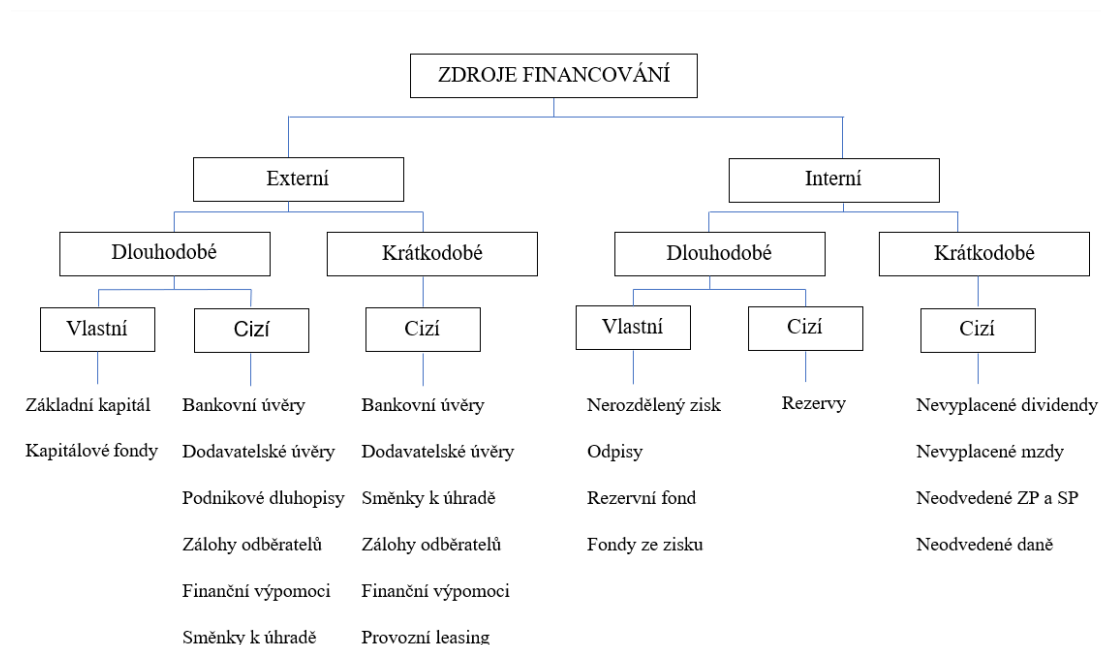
ZDROJE FINANCOVÁNÍ

Externí

Dlouhodobé

Vlastní

Základní kapitál

Kapitálové fondy

Cizí

Bankovní úvěry

Dodavatelské úvěry

Podnikové dluhopisy

Zálohy odběratelů

Finanční výpomoci

Směnky k úhradě

Krátkodobé

Cizí

Bankovní úvěry

Dodavatelské úvěry

Směnky k úhradě

Zálohy odběratelů

Finanční výpomoci

Provozní leasing

Interní

Dlouhodobé

Vlastní

Nerozdělený zisk

Odpisy

Rezervní fond

Fondy ze zisku

Cizí

Rezervy

Krátkodobé

Cizí

Nevyplacené dividendy

Nevyplacené mzdy

Neodvedené ZP a SP

Neodvedené daně